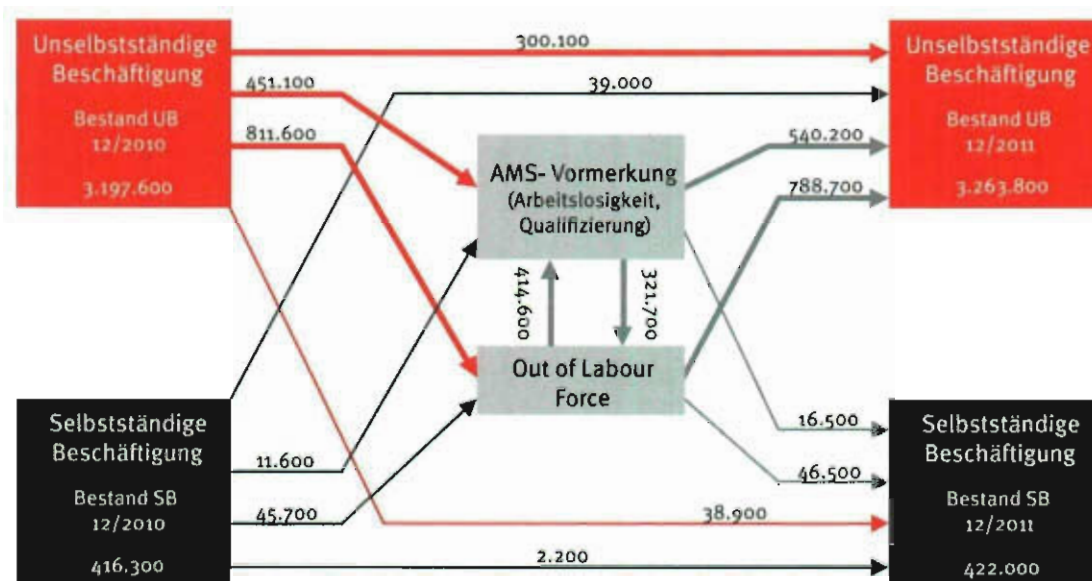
Unselbstständige Beschäftigung

Bestand UB 12/2010

3.197.600

300.100

451.100

39.000

811.600

Unselbstständige Beschäftigung

Bestand UB 12/2011

3.263.800

AMS- Vormerkung (Arbeitslosigkeit, Qualifizierung)

540.200

788.700

414.600

321.700

Out of Labour Force

Selbstständige Beschäftigung

Bestand SB 12/2010

416.300

11.600

45.700

16.500

46.500

38.900

2.200

Selbstständige Beschäftigung

Bestand SB 12/2011

422.000